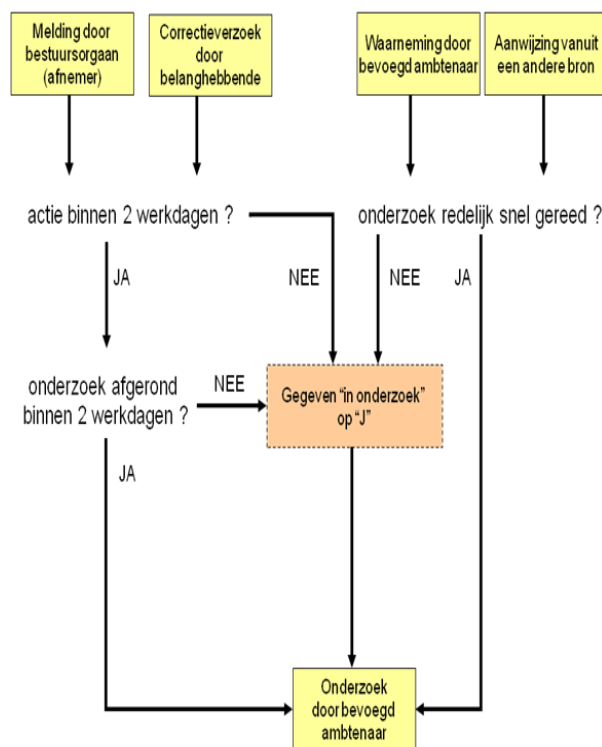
Melding door bestuursorgaan (afnemer)

Correctieverzoek door belanghebbende

Waarneming door bevoegd ambtenaar

Aanwijzing vanuit een andere bron

actie binnen 2 werkdagen ?

onderzoek redelijk snel gereed ?

JA

NEE

NEE

JA

onderzoek afgerond binnen 2 werkdagen ?

NEE

Gegeven "in onderzoek" op "J"

JA

Onderzoek door bevoegd ambtenaar